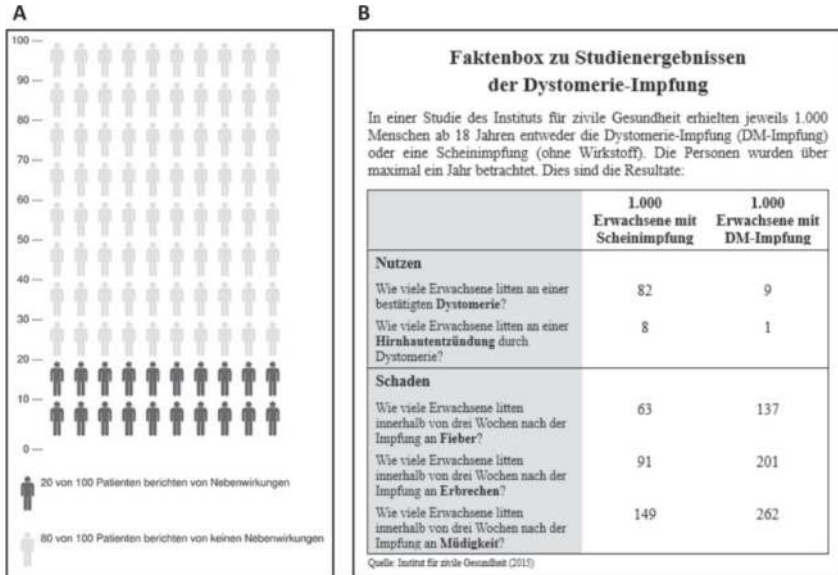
A

100
90
80
70
60
50
40
30
20
10
0

20 von 100 Patienten berichten von Nebenwirkungen

80 von 100 Patienten berichten von keinen Nebenwirkungen

B

Faktenbox zu Studienergebnissen der Dystomerie-Impfung

In einer Studie des Instituts für zivile Gesundheit erhielten jeweils 1.000 Menschen ab 18 Jahren entweder die Dystomerie-Impfung (DM-Impfung) oder eine Scheinimpfung (ohne Wirkstoff). Die Personen wurden über maximal ein Jahr betrachtet. Dies sind die Resultate:

| | 1.000 Erwachsene mit Scheinimpfung | 1.000 Erwachsene mit DM-Impfung |
|---|---|---|
| **Nutzen** | | |
| Wie viele Erwachsene litten an einer bestätigten **Dystomerie**? | 82 | 9 |
| Wie viele Erwachsene litten an einer **Hirnhautentzündung** durch Dystomerie? | 8 | 1 |
| **Schaden** | | |
| Wie viele Erwachsene litten innerhalb von drei Wochen nach der Impfung an **Fieber**? | 63 | 137 |
| Wie viele Erwachsene litten innerhalb von drei Wochen nach der Impfung an **Erbrechen**? | 91 | 201 |
| Wie viele Erwachsene litten innerhalb von drei Wochen nach der Impfung an **Müdigkeit**? | 149 | 262 |

Quelle: Institut für zivile Gesundheit (2015)